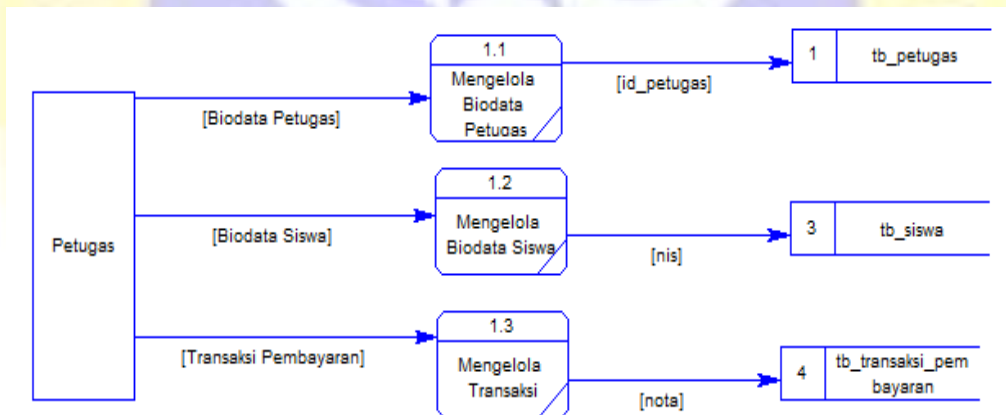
Petugas

[Biodata Petugas]

1.1
Mengelola Biodata Petugas

[id_petugas]

1 tb_petugas

[Biodata Siswa]

1.2
Mengelola Biodata Siswa

[nis]

3 tb_siswa

[Transaksi Pembayaran]

1.3
Mengelola Transaksi

[nota]

4 tb_transaksi_pembayaran